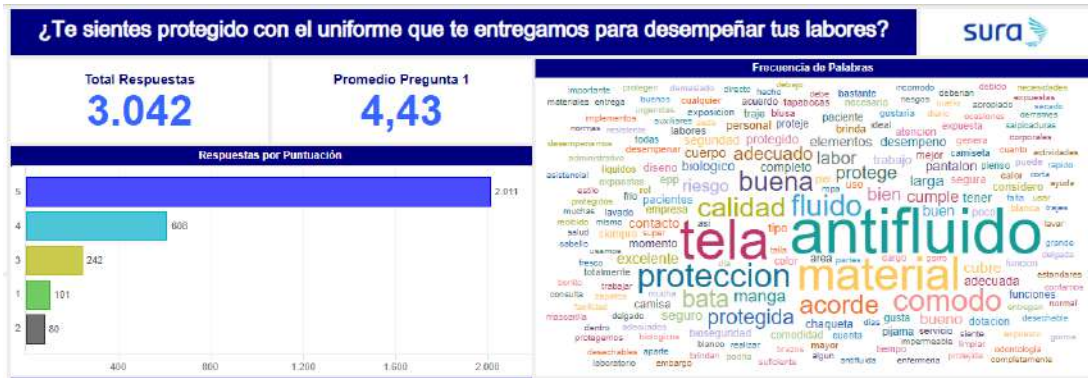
¿Te sientes protegido con el uniforme que te entregamos para desempeñar tus labores?

sura

Total Respuestas
3.042

Promedio Pregunta 1
4,43

Respuestas por Puntuación

| Puntuación | Respuestas |
|---|---|
| 5 | 2.011 |
| 4 | 608 |
| 3 | 242 |
| 1 | 101 |
| 2 | 80 |

400 800 1.200 1.600 2.000

Frecuencia de Palabras

antifluido tela material proteccion comodo acorde fluido calidad buena bata protegida manga excelente protege bien cumple adecuado labor riesgo largo contacto seguro camisa chaqueta bueno adecuada cubre funciones dotacion elementos desempeño personal proteje brinda atencion expuesta pantalon tener considero segura mejor camiseta uso tipo area color momento empresa cuerpo seguridad biologico completo protegido labores exposicion trabajo paciente diseño pacientes liquidos protegen expuestos lavado cualquier acuerdo tapabocas bastante necesario ideal gustaria incomodo riesgos debido necesidades materiales entrega implementos normas todas desempeñar importante buenos directo hecho debe deberian cuanto puede frio salud mismo muchas estilo mpa rol epp pijama servicio comodidad cuenta mayor dias gusta biseguridad delgado blanco realizar tiempo impermeable siento odontologia enfermera antifluido algun embargo aparte brindan poder laboratorio dentro protegemos desechables consulta trabajar totalmente fresco usamos sabelio asistencial administrativo desempeño expuesta calor corta ayuda tela grande estandares funcion normal desechable gorro completamente